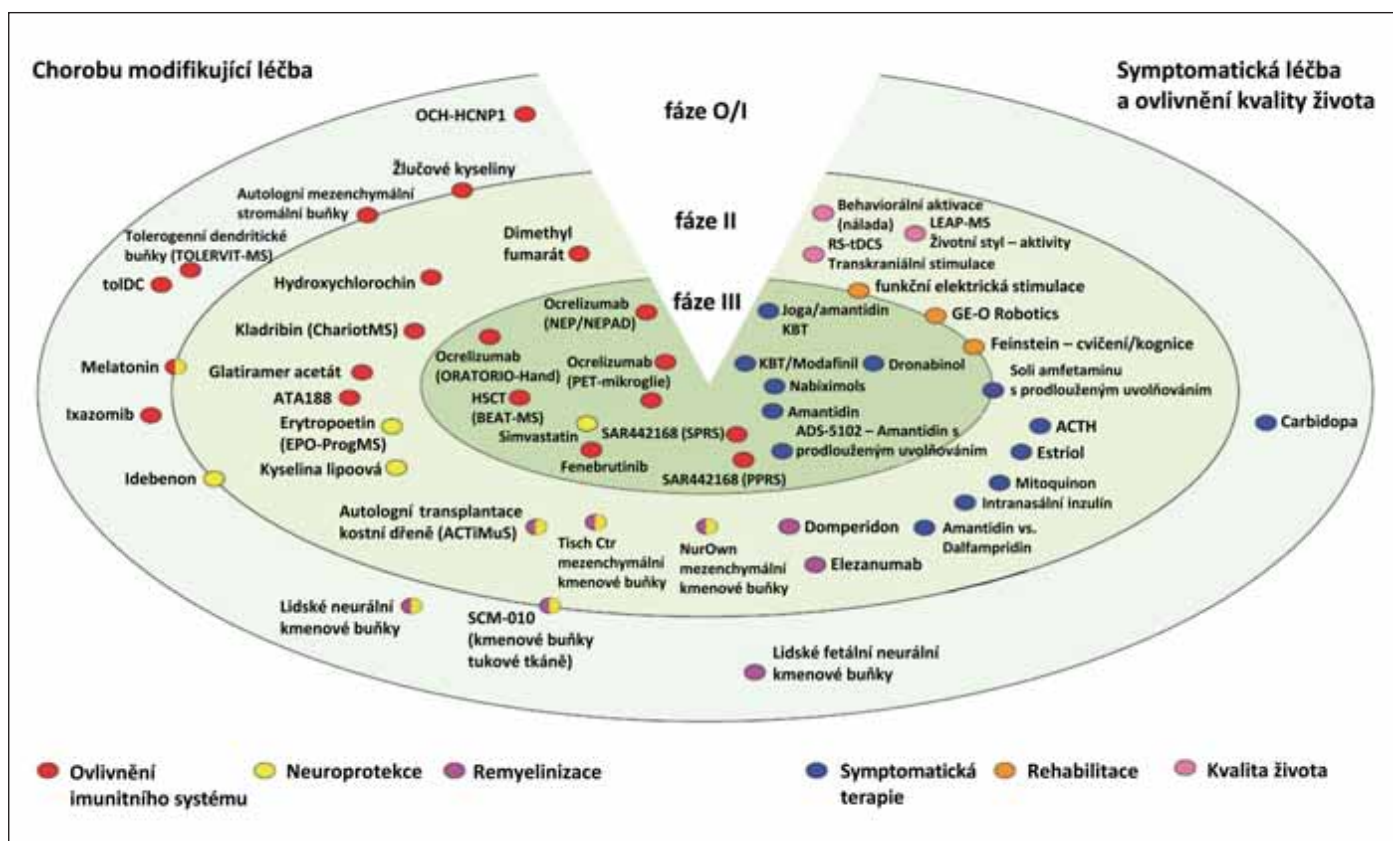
Chorobu modifikující léčba

Symptomatická léčba a ovlivnění kvality života

fáze O/I

fáze II

fáze III

OCH-HCNP1

Žlučové kyseliny

Autologní mezenchymální stromální buňky

Tolerogenní dendritické buňky (TOLERVIT-MS)

tolDC

Dimethyl fumarát

Hydroxychlorochin

Kladribin (ChariotMS)

Melatonin

Glatiramer acetát

ATA188

Ixazomib

Erytropoetin (EPO-ProgMS)

Kyselina lipoová

Idebenon

Ocrelizumab (NEP/NEPAD)

Ocrelizumab (ORATORIO-Hand)

Ocrelizumab (PET-mikroglie)

HSCT (BEAT-MS)

Simvastatin

SAR442168 (SPRS)

Fenebrutinib

SAR442168 (PPRS)

Behaviorální aktivace (nálada)

LEAP-MS Životní styl – aktivity

RS-tDCS Transkraniální stimulace

funkční elektrická stimulace

GE-O Robotics

Joga/amantidin KBT

Feinstein – cvičení/kognice

KBT/Modafinil

Dronabinol

Nabiximols

Soli amfetaminu s prodlouženým uvolňováním

Amantidin

ADS-5102 – Amantidin s prodlouženým uvolňováním

ACTH

Estriol

Carbidopa

Mitoquinon

Intranasální inzulín

Amantidin vs. Dalfampridin

Autologní transplantace kostní dřeně (ACTiMuS)

Tisch Ctr mezenchymální kmenové buňky

NurOwn mezenchymální kmenové buňky

Domperidon

Elezanumab

Lidské neurální kmenové buňky

SCM-010 (kmenové buňky tukové tkáně)

Lidské fetální neurální kmenové buňky

Ovlivnění imunitního systému

Neuroprotekce

Remyelinizace

Symptomatická terapie

Rehabilitace

Kvalita života